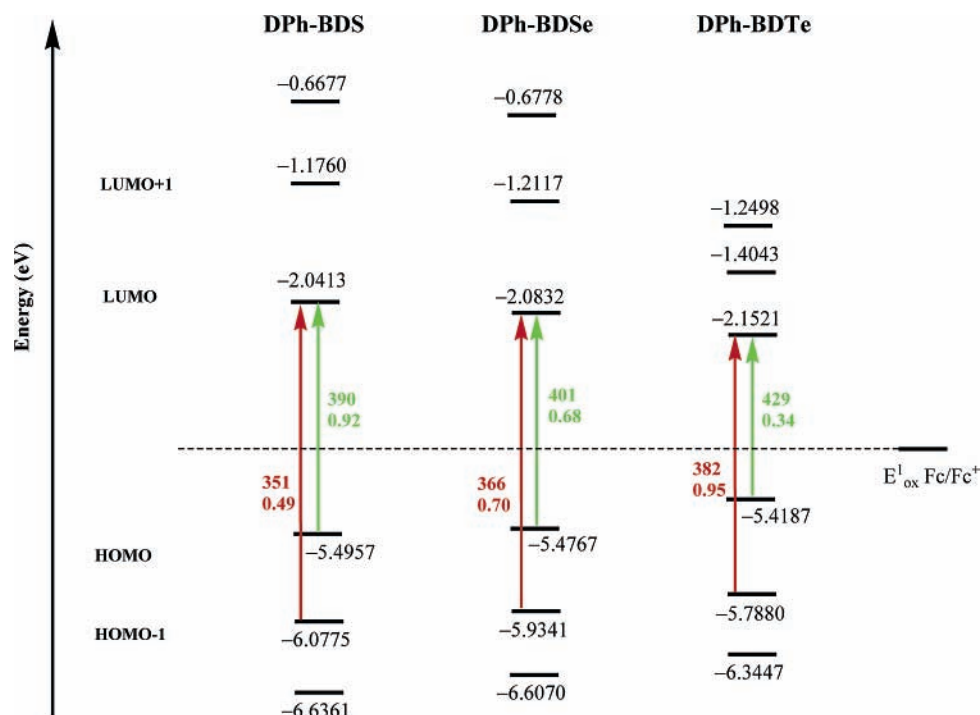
Energy (eV)

DPh-BDS

DPh-BDSe

DPh-BDTe

−0.6677

−0.6778

LUMO+1

−1.1760

−1.2117

−1.2498

−1.4043

LUMO

−2.0413

−2.0832

−2.1521

390
0.92

401
0.68

429
0.34

351
0.49

366
0.70

382
0.95

$E^{1}_{ox}$ Fc/Fc$^{+}$

HOMO

−5.4957

−5.4767

−5.4187

HOMO-1

−6.0775

−5.9341

−5.7880

−6.3447

−6.6070

−6.6361